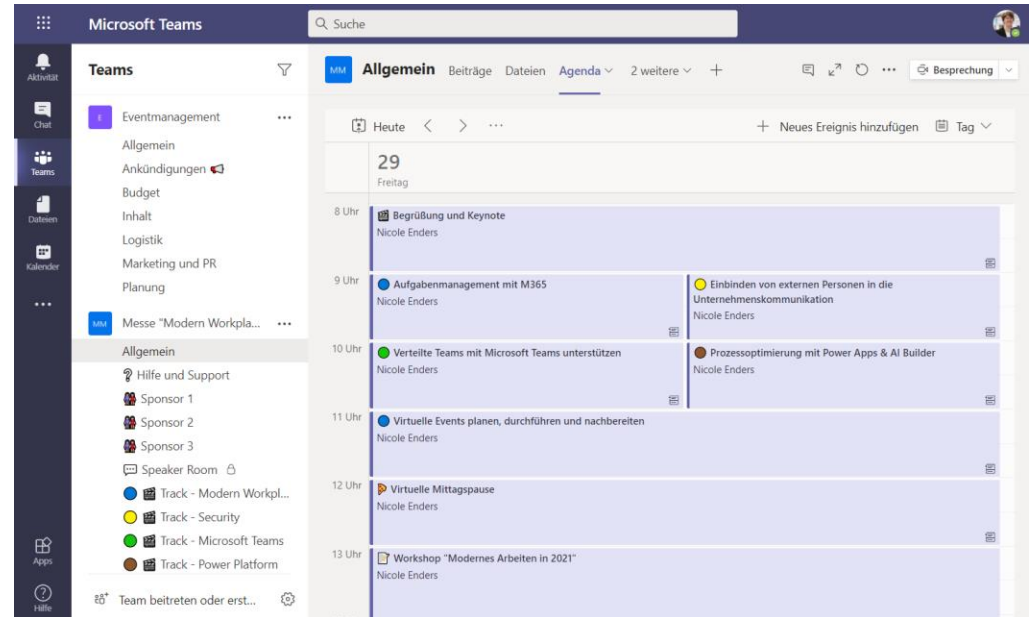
Microsoft Teams
Suche

Aktivität
Chat
Teams
Dateien
Kalender
...
Apps
Hilfe

Teams

E Eventmanagement ...
Allgemein
Ankündigungen
Budget
Inhalt
Logistik
Marketing und PR
Planung

MM Messe "Modern Workpla... ...
Allgemein
Hilfe und Support
Sponsor 1
Sponsor 2
Sponsor 3
Speaker Room
Track - Modern Workpl...
Track - Security
Track - Microsoft Teams
Track - Power Platform

Team beitreten oder erst...

MM Allgemein Beiträge Dateien Agenda 2 weitere +
... Besprechung

Heute < > ...
+ Neues Ereignis hinzufügen Tag

29
Freitag

8 Uhr
Begrüßung und Keynote
Nicole Enders

9 Uhr
Aufgabenmanagement mit M365
Nicole Enders

Einbinden von externen Personen in die Unternehmenskommunikation
Nicole Enders

10 Uhr
Verteilte Teams mit Microsoft Teams unterstützen
Nicole Enders

Prozessoptimierung mit Power Apps & AI Builder
Nicole Enders

11 Uhr
Virtuelle Events planen, durchführen und nachbereiten
Nicole Enders

12 Uhr
Virtuelle Mittagspause
Nicole Enders

13 Uhr
Workshop "Modernes Arbeiten in 2021"
Nicole Enders